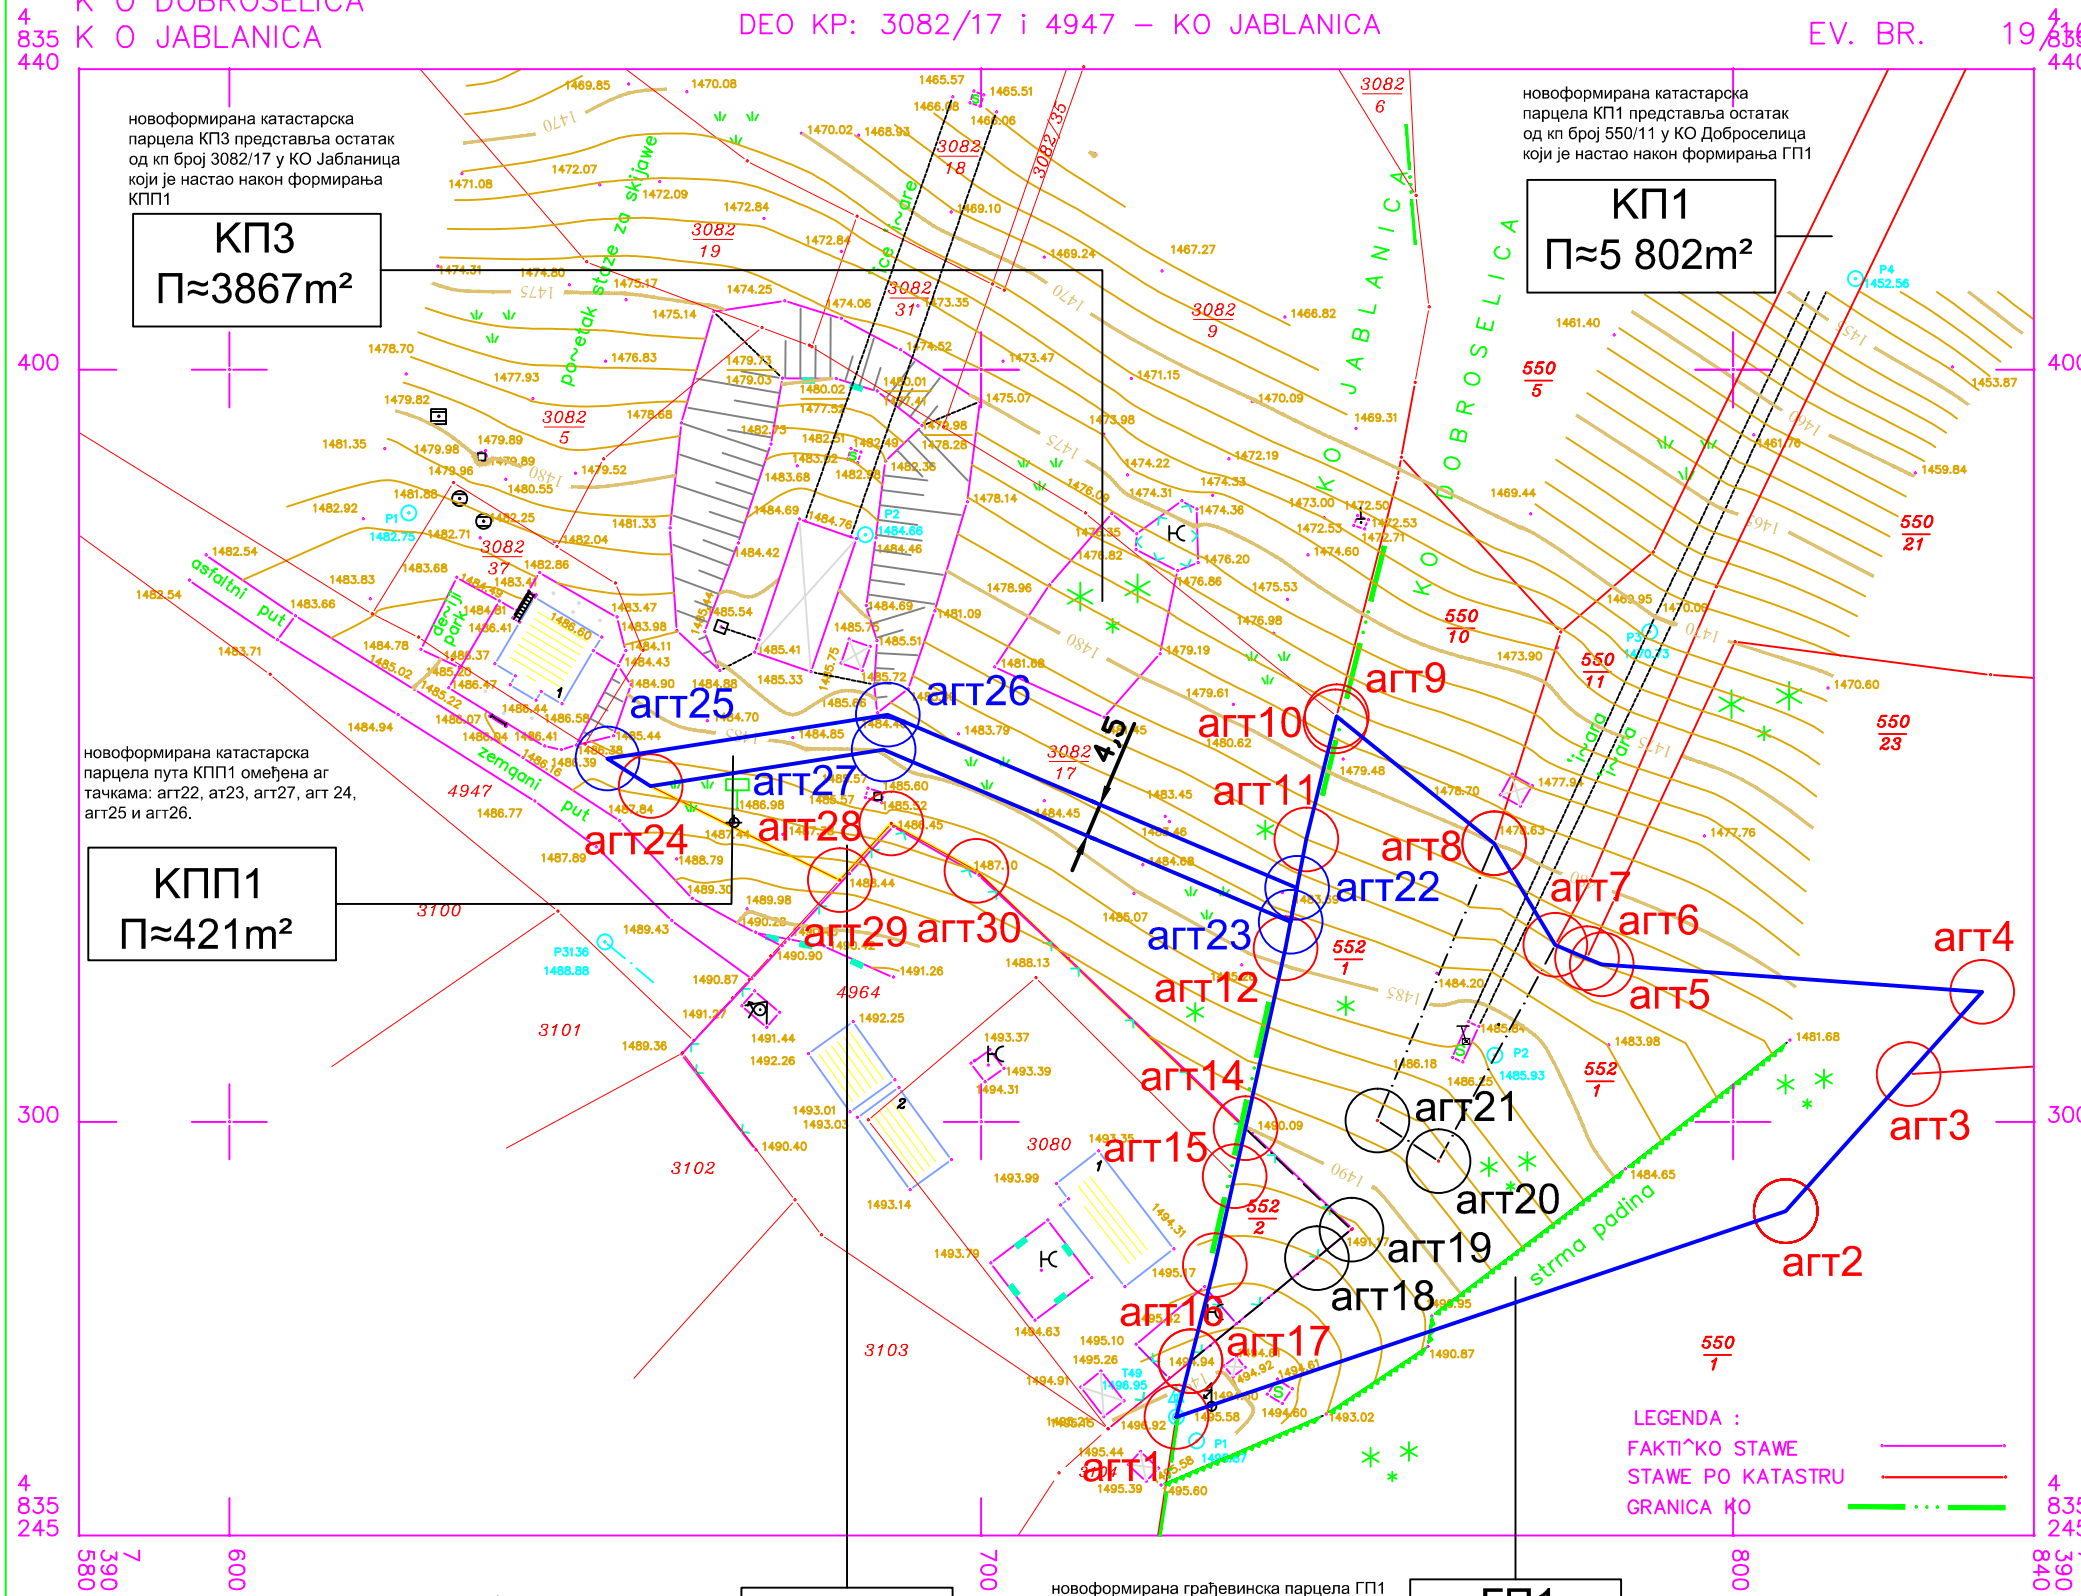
K O DOBROSELICA
4 835 440 K O JABLANICA

DEO KP: 3082/17 i 4947 – KO JABLANICA

EV. BR. 19/16

новоформирана катастарска парцела КП3 представља остатак од кп број 3082/17 у КО Јабланица који је настао након формирања КПП1

КП3
П≈3867m²

новоформирана катастарска парцела КП1 представља остатак од кп број 550/11 у КО Добросеоица који је настао након формирања ГП1

КП1
П≈5 802m²

новоформирана катастарска парцела пута КПП1 омеђена аг тачкама: аг22, ат23, агт27, агт 24, агт25 и агт26.

КПП1
П≈421m²

3082 6
3082 18
3082 35
3082 19
3082 31
3082 9
3082 5
3082 37
3082 17
550 5
550 21
550 10
550 11
550 23
552 1
552 1
552 2
550 1
4947
3100
3101
3102
3103
3080
4964
3104

K O JABLANICA
K O DOBROSELICA

po~etak staze za skijawe
asfaltni put
de~iji park
zemqani put
strma padina
{ira~a

агт1
агт2
агт3
агт4
агт5
агт6
агт7
агт8
агт9
агт10
агт11
агт12
агт14
агт15
агт16
агт17
агт18
агт19
агт20
агт21
агт22
агт23
агт24
агт25
агт26
агт27
агт28
агт29
агт30

4.5

400
300
400
300
4 835 245
4 835 245
7 390 580
600
700
800
7 390 840

LEGENDA :
FAKTI^KO STAWE
STAWE PO KATASTRU
GRANICA KO

новоформирана грађевинска парцела ГП1